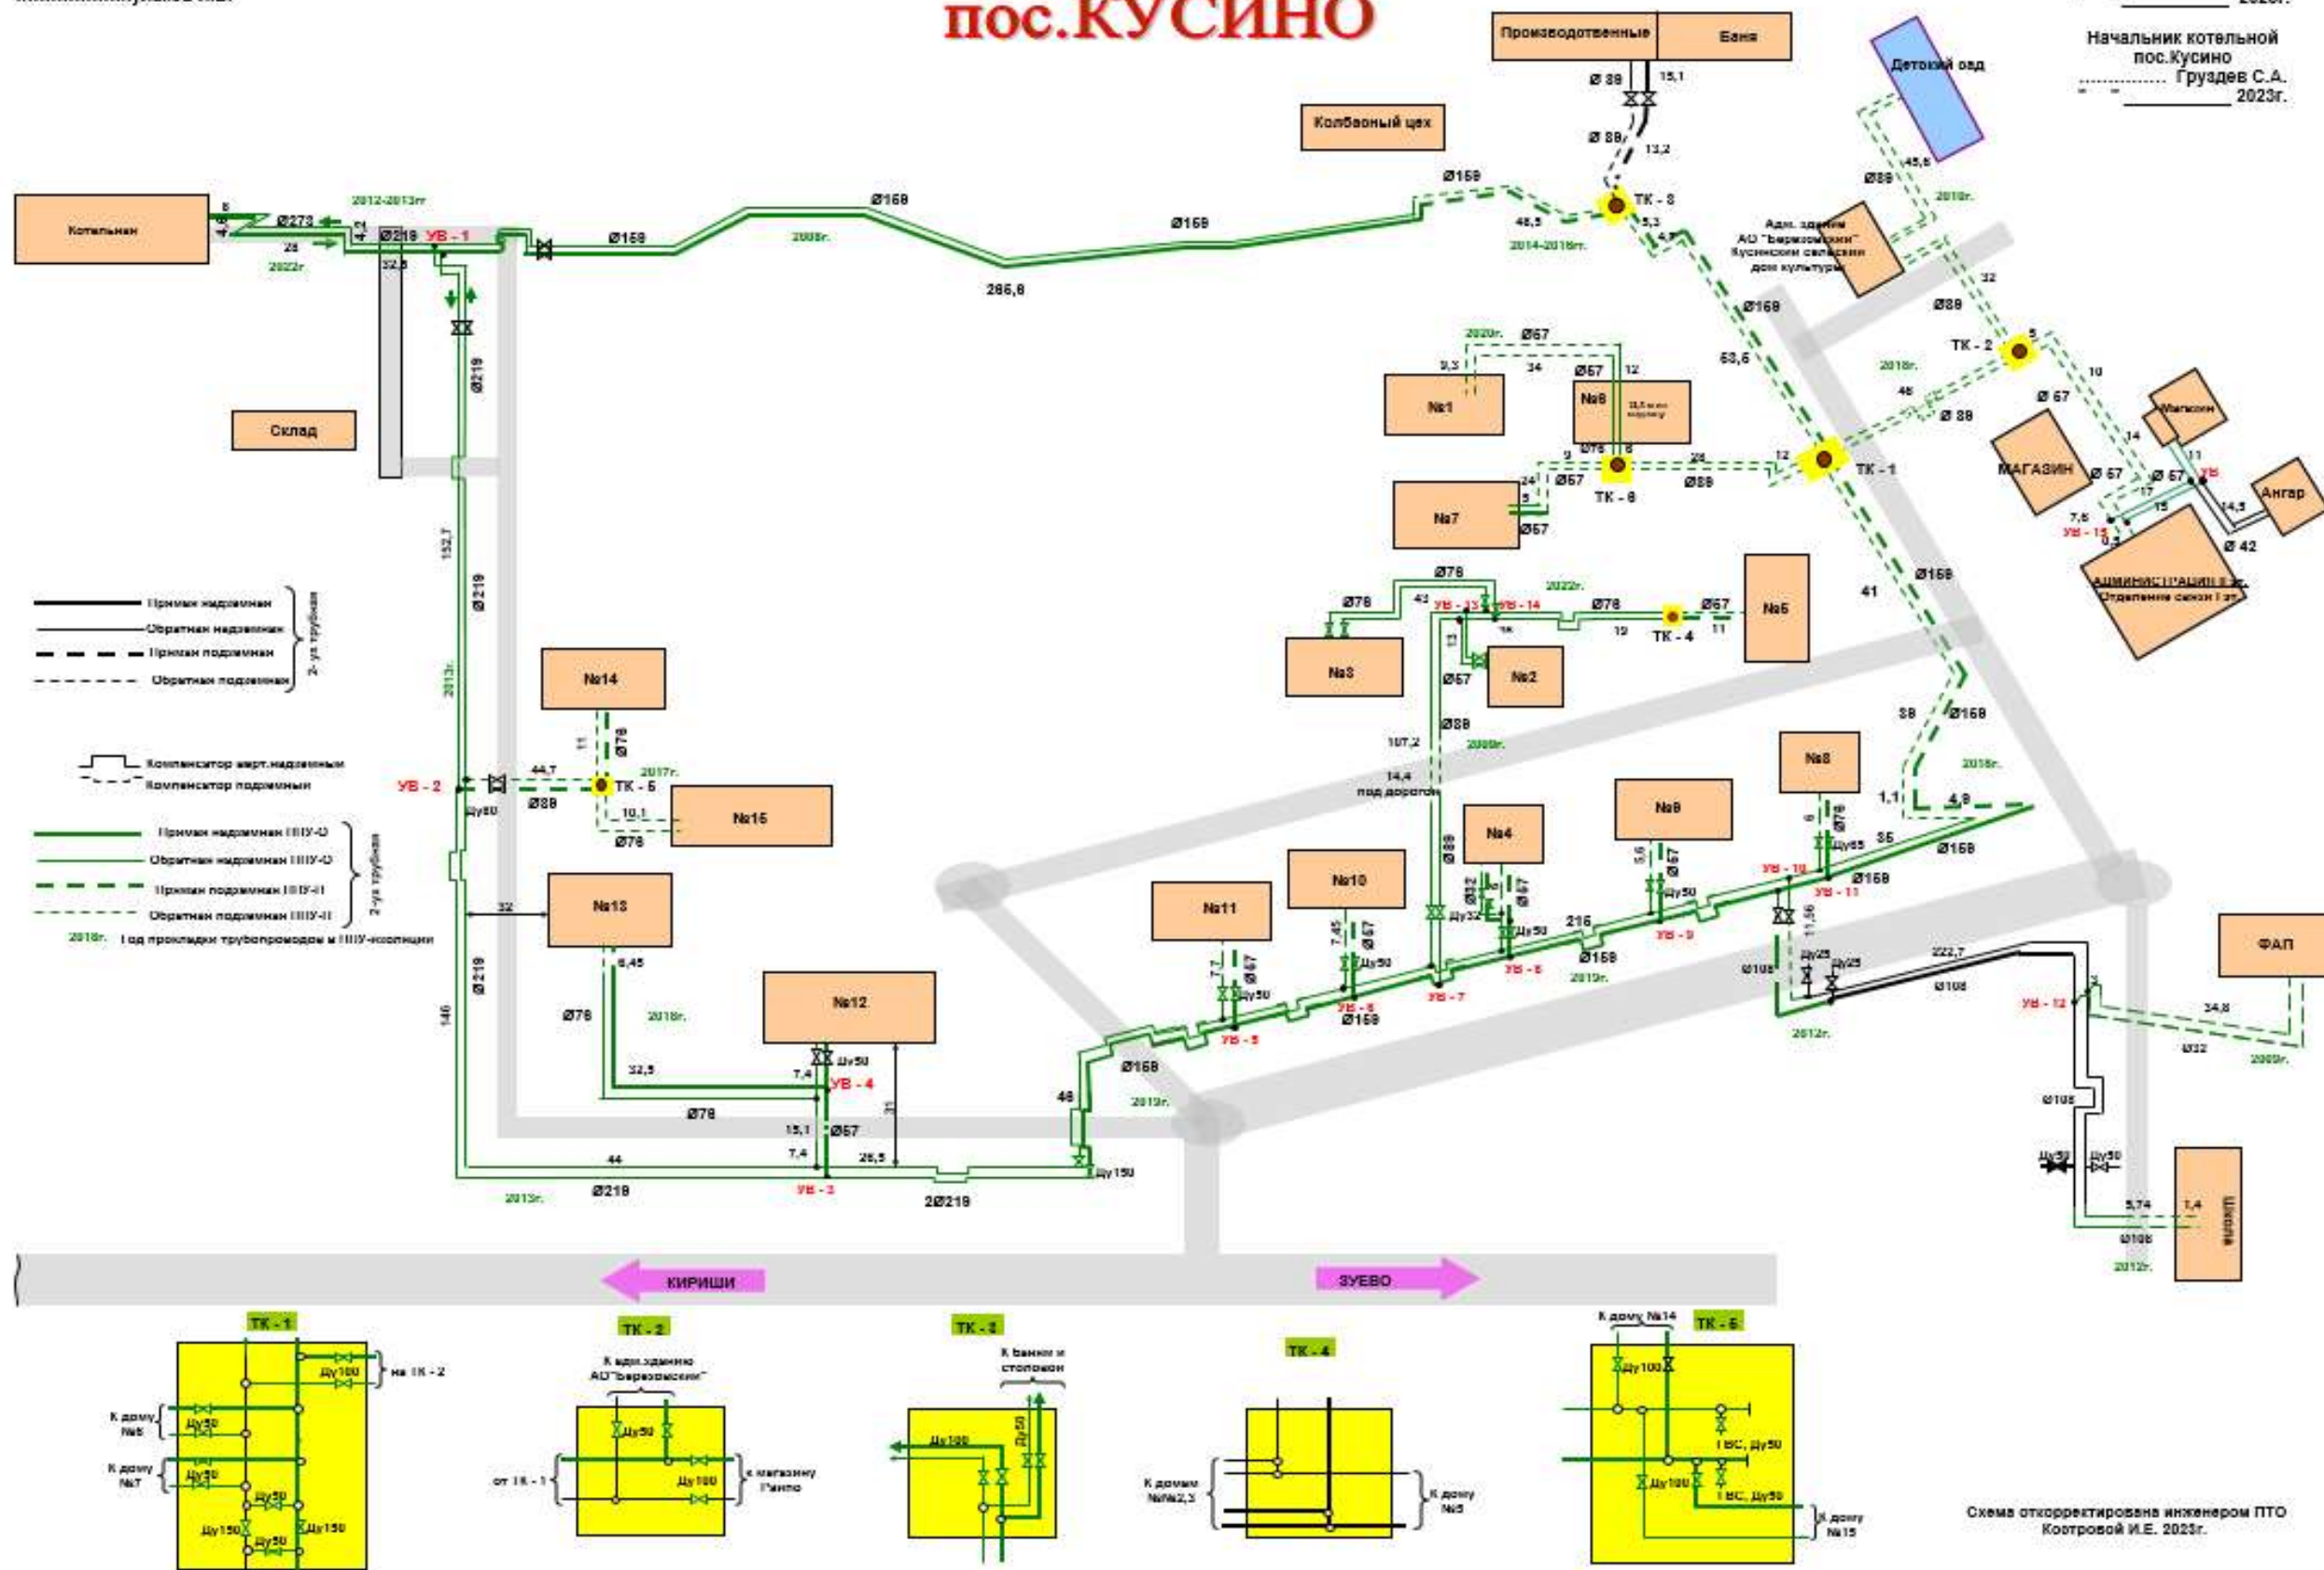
пос.КУСИНО

Начальник котельной пос.Кусино
............... Груздев С.А.
" " ____________ 2023г.

Производственные
Баня
Детский сад
Колбасный цех
Котельная
Склад
Адм. здание АО "Березовское" Кусинский сельский дом культуры
МАГАЗИН
Магазин
Ангар
АДМИНИСТРАЦИЯ II эт. Отделение связи I эт.
№1
№6
№7
№5
№3
№2
№14
№15
№13
№12
№11
№10
№4
№9
№8
ФАП
Школа

Ø273
Ø219
УВ - 1
Ø159
2012-2013гг
2022г.
2008г.
266,8
Ø159
2014-2016гг.
ТК - 3
ТК - 2
ТК - 1
ТК - 6
ТК - 4
ТК - 5
УВ - 2
УВ - 3
УВ - 4
УВ - 5
УВ - 6
УВ - 7
УВ - 8
УВ - 9
УВ - 10
УВ - 11
УВ - 12
УВ - 13
УВ - 14
УВ - 15
152,7
146
2013г.
2016г.
2017г.
2018г.
2019г.
2020г.
2022г.
2012г.
2009г.
107,2
14,4 под дорогой
222,7
2Ø219

Прямая надземная
Обратная надземная
Прямая подземная
Обратная подземная
2-ух трубная
Компенсатор верт.надземный
Компенсатор подземный
Прямая надземная ППУ-О
Обратная надземная ППУ-О
Прямая подземная ППУ-П
Обратная подземная ППУ-П
2-ух трубная
2016г. Год прокладки трубопроводов в ППУ-изоляции

КИРИШИ
ЗУЕВО

ТК - 1
на ТК - 2
К дому №6
К дому №7
Ду100
Ду50
Ду150
ТК - 2
К адм.зданию АО"Березовское"
от ТК - 1
к магазину Гапко
Ду50
Ду100
ТК - 3
К бане и столовой
Ду100
Ду50
ТК - 4
К домам №№2,3
К дому №5
ТК - 5
К дому №14
Ду100
ГВС, Ду50
К дому №15

Схема откорректирована инженером ПТО Костровой И.Е. 2023г.